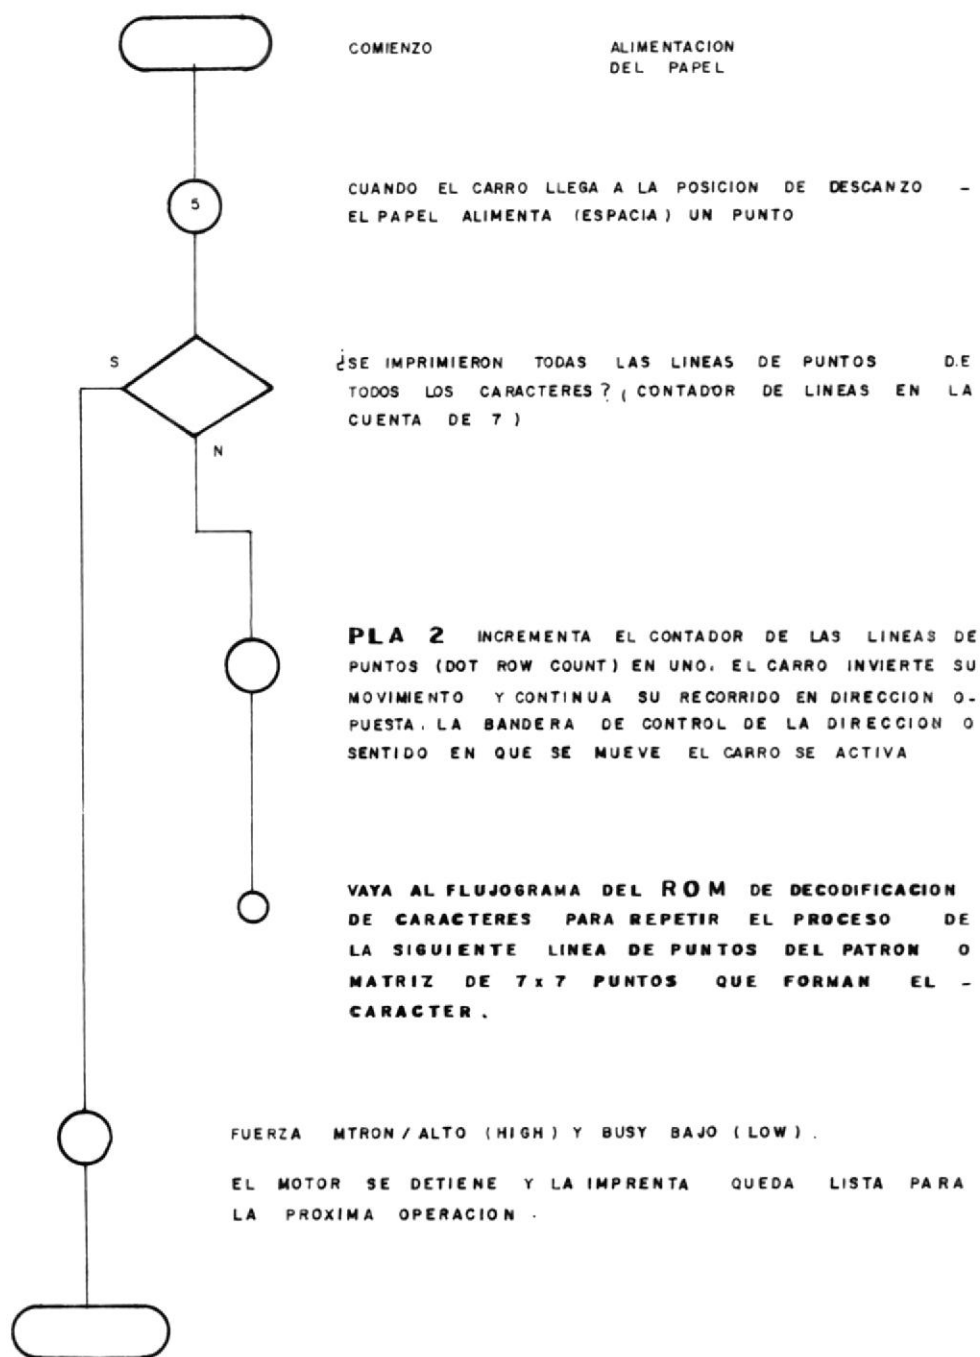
COMIENZO

ALIMENTACION DEL PAPEL

5

CUANDO EL CARRO LLEGA A LA POSICION DE DESCANZO - EL PAPEL ALIMENTA (ESPACIA) UN PUNTO

S

N

¿SE IMPRIMIERON TODAS LAS LINEAS DE PUNTOS DE TODOS LOS CARACTERES? (CONTADOR DE LINEAS EN LA CUENTA DE 7)

PLA 2 INCREMENTA EL CONTADOR DE LAS LINEAS DE PUNTOS (DOT ROW COUNT) EN UNO. EL CARRO INVIERTE SU MOVIMIENTO Y CONTINUA SU RECORRIDO EN DIRECCION OPUESTA. LA BANDERA DE CONTROL DE LA DIRECCION O SENTIDO EN QUE SE MUEVE EL CARRO SE ACTIVA

VAYA AL FLUJOGRAMA DEL ROM DE DECODIFICACION DE CARACTERES PARA REPETIR EL PROCESO DE LA SIGUIENTE LINEA DE PUNTOS DEL PATRON O MATRIZ DE 7 x 7 PUNTOS QUE FORMAN EL - CARACTER.

FUERZA MTRON / ALTO (HIGH) Y BUSY BAJO (LOW).

EL MOTOR SE DETIENE Y LA IMPRENTA QUEDA LISTA PARA LA PROXIMA OPERACION.